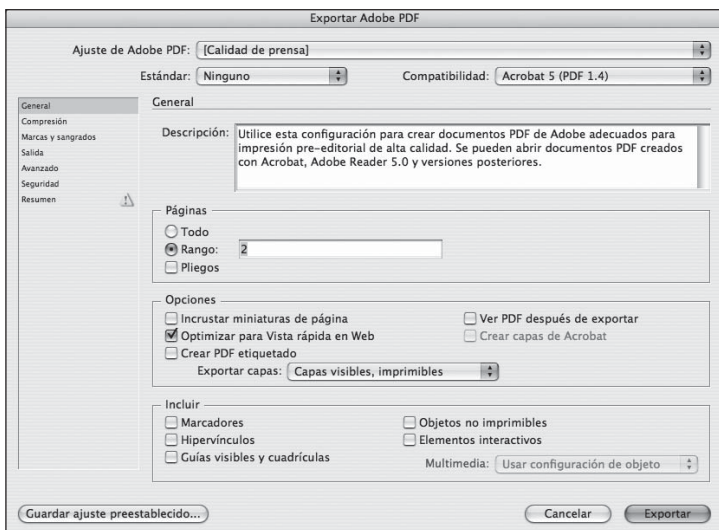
Exportar Adobe PDF

Ajuste de Adobe PDF: [Calidad de prensa]

Estándar: Ninguno

Compatibilidad: Acrobat 5 (PDF 1.4)

General
Compresión
Marcas y sangrados
Salida
Avanzado
Seguridad
Resumen

General

Descripción: Utilice esta configuración para crear documentos PDF de Adobe adecuados para impresión pre-editorial de alta calidad. Se pueden abrir documentos PDF creados con Acrobat, Adobe Reader 5.0 y versiones posteriores.

Páginas
Todo
Rango: 2
Pliegos

Opciones
Incrustar miniaturas de página
Optimizar para Vista rápida en Web
Crear PDF etiquetado
Exportar capas: Capas visibles, imprimibles
Ver PDF después de exportar
Crear capas de Acrobat

Incluir
Marcadores
Hipervínculos
Guías visibles y cuadrículas
Objetos no imprimibles
Elementos interactivos
Multimedia: Usar configuración de objeto

Guardar ajuste preestablecido...

Cancelar

Exportar